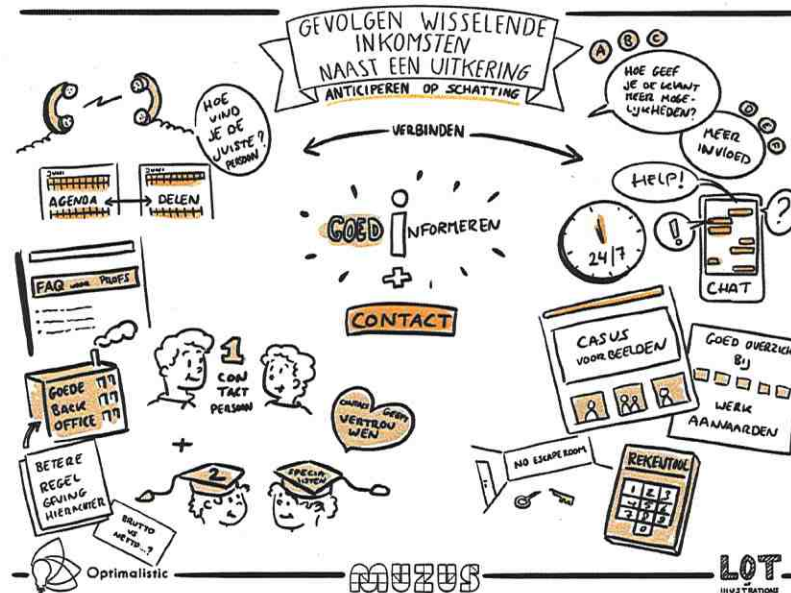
GEVOLGEN WISSELENDE INKOMSTEN NAAST EEN UITKERING

ANTICIPEREN OP SCHATTING

HOE VIND JE DE JUISTE? PERSOON

AGENDA DELEN

VERBINDEN

A B C

HOE GEEF JE DE KLANT MEER MOGELIJKHEDEN?

D E F

MEER INVLOED

GOED INFORMEREN

+

CONTACT

HELP!

24/7

CHAT

FAQ voor PROFS

GOEDE BACK OFFICE

1 CONTACT PERSOON

CONTACT GEEFT VERTROUWEN

CASUS VOORBEELDEN

GOED OVERZICHT BIJ WERK AANVAARDEN

BETERE REGELGEVING HIERACHTER

+

2

SPECIALISTEN

BRUTTO vs NETTO...?

NO ESCAPE ROOM

REKENTOOL

Optimalistic

MUZUS

LOT ILLUSTRATIONS